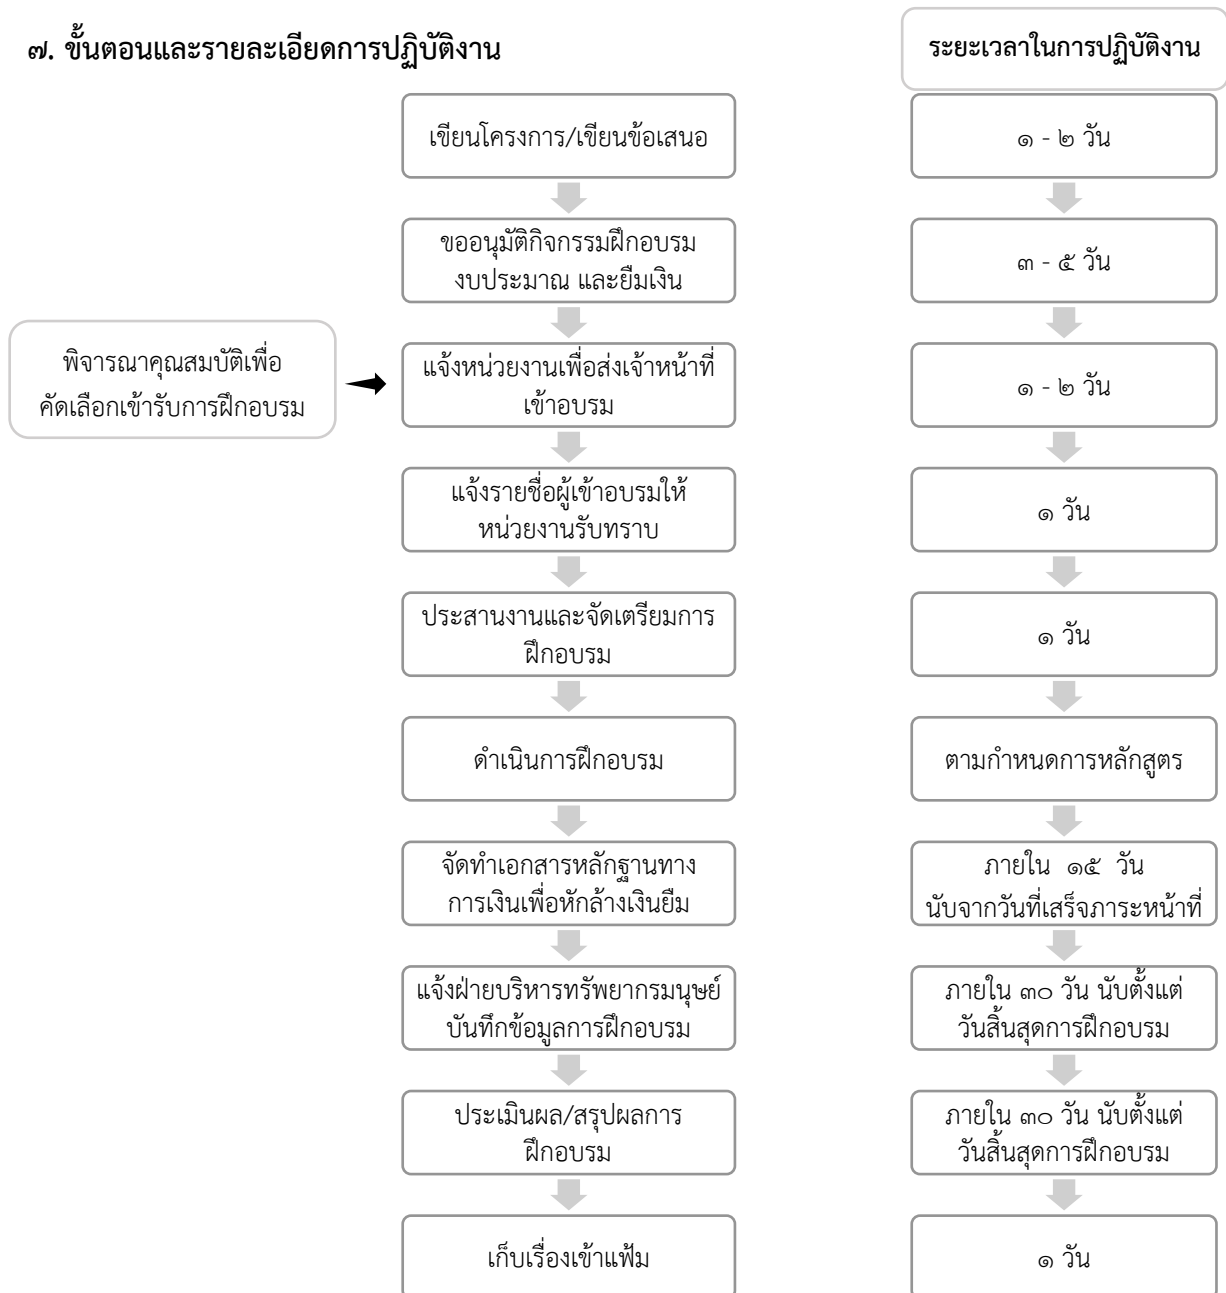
๗. ขั้นตอนและรายละเอียดการปฏิบัติงาน

ระยะเวลาในการปฏิบัติงาน

เขียนโครงการ/เขียนข้อเสนอ

๑ - ๒ วัน

ขออนุมัติกิจกรรมฝึกอบรม งบประมาณ และยืมเงิน

๓ - ๕ วัน

พิจารณาคุณสมบัติเพื่อคัดเลือกเข้ารับการฝึกอบรม

แจ้งหน่วยงานเพื่อส่งเจ้าหน้าที่เข้าอบรม

๑ - ๒ วัน

แจ้งรายชื่อผู้เข้าอบรมให้หน่วยงานรับทราบ

๑ วัน

ประสานงานและจัดเตรียมการฝึกอบรม

๑ วัน

ดำเนินการฝึกอบรม

ตามกำหนดการหลักสูตร

จัดทำเอกสารหลักฐานทางการเงินเพื่อหักล้างเงินยืม

ภายใน ๑๕ วัน นับจากวันที่เสร็จภาระหน้าที่

แจ้งฝ่ายบริหารทรัพยากรมนุษย์บันทึกข้อมูลการฝึกอบรม

ภายใน ๓๐ วัน นับตั้งแต่วันสิ้นสุดการฝึกอบรม

ประเมินผล/สรุปผลการฝึกอบรม

ภายใน ๓๐ วัน นับตั้งแต่วันสิ้นสุดการฝึกอบรม

เก็บเรื่องเข้าแฟ้ม

๑ วัน